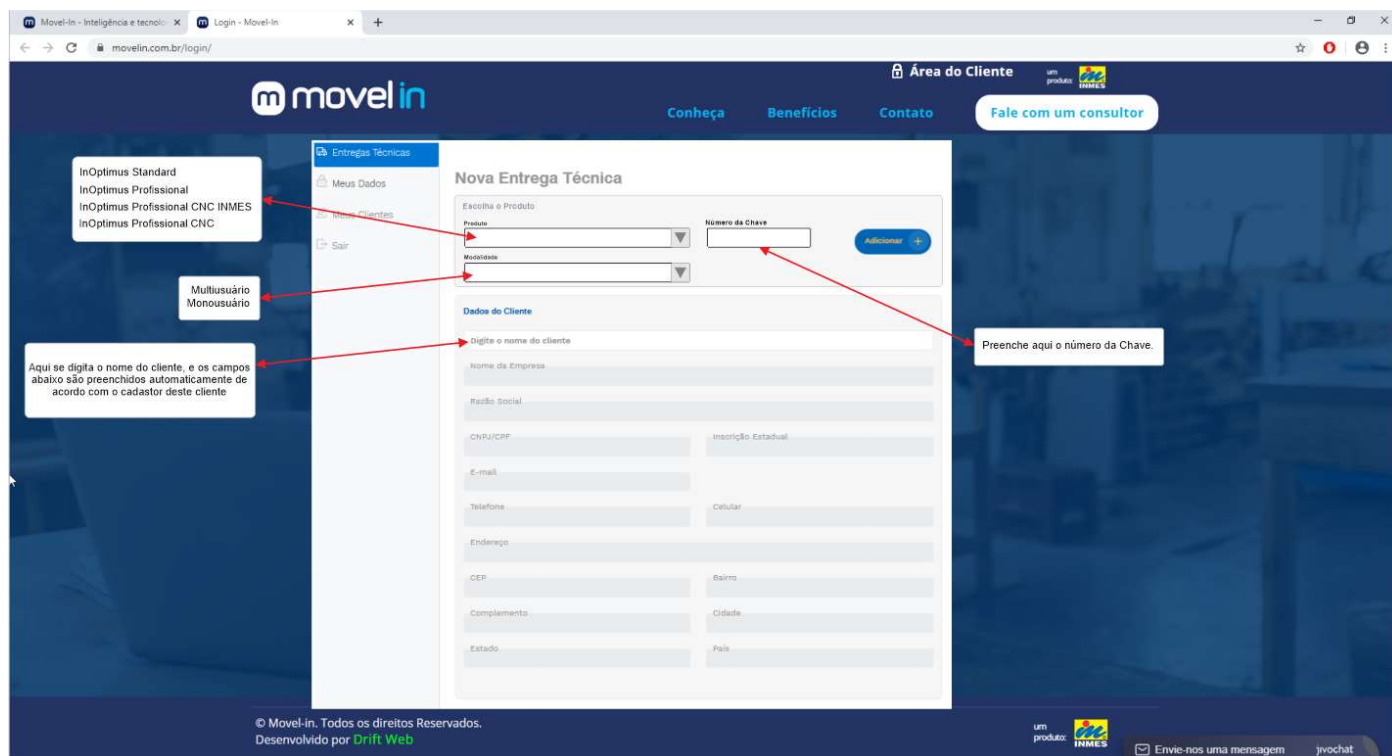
Movel-In - Inteligência e tecnolo ×
Login - Movel-In ×
+
movelin.com.br/login/

movel in
Área do Cliente
um produto: INMES
Conheça
Benefícios
Contato
Fale com um consultor

InOptimus Standard
InOptimus Profissional
InOptimus Profissional CNC INMES
InOptimus Profissional CNC

Entregas Técnicas
Meus Dados
Meus Clientes
Sair

Nova Entrega Técnica

Escolha o Produto
Produto
Número da Chave
Adicionar +
Modalidade

Multiusuário
Monousuário

Dados do Cliente
Digite o nome do cliente
Nome da Empresa
Razão Social
CNPJ/CPF
Inscrição Estadual
E-mail
Telefone
Celular
Endereço
CEP
Bairro
Complemento
Cidade
Estado
País

Aqui se digita o nome do cliente, e os campos abaixo são preenchidos automaticamente de acordo com o cadastor deste cliente

Preenche aqui o número da Chave.

© Movel-in. Todos os direitos Reservados.
Desenvolvido por Drift Web

um produto: INMES
Envie-nos uma mensagem
jivochat